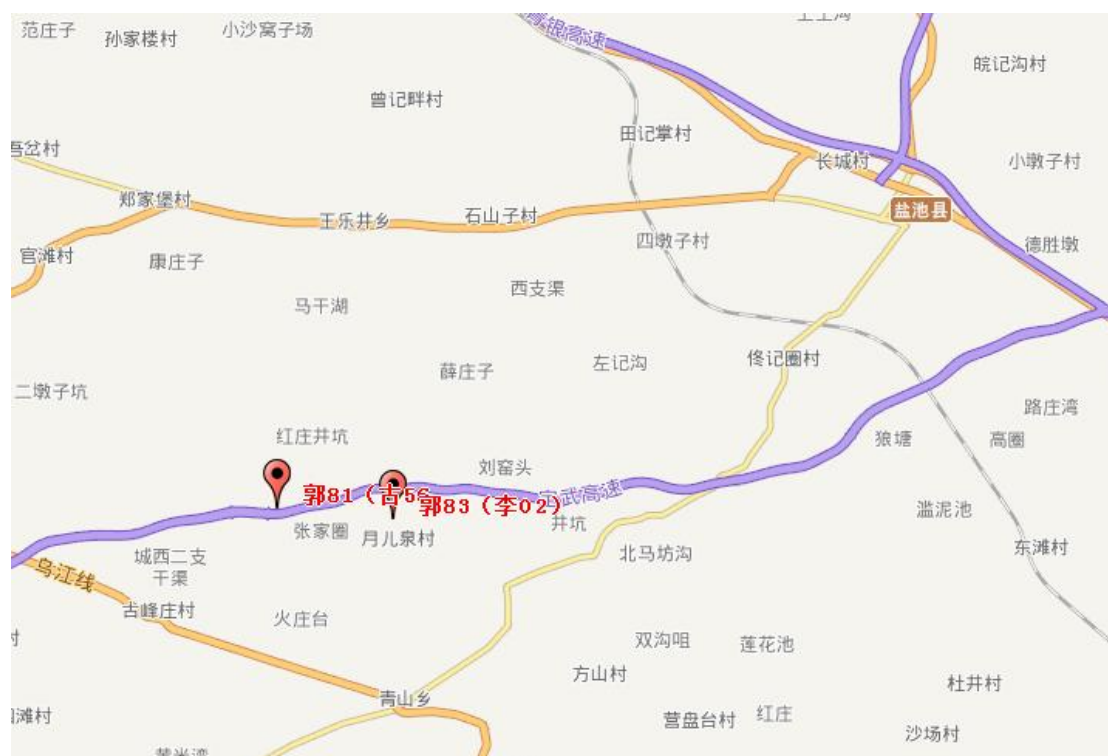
范庄子
孙家楼村
小沙窝子场
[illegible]银高速
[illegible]
皖记沟村
曾记畔村
田记掌村
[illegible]岔村
长城村
小墩子村
郑家堡村
盐池县
王乐井乡
石山子村
四墩子村
德胜墩
官滩村
康庄子
西支渠
马干湖
佟记圈村
薛庄子
左记沟
二墩子坑
路庄湾
红庄井坑
狼塘
高圈
刘窑头
郭81（吉56
郭83（李02）
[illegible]武高速
井坑
张家圈
月儿泉村
滥泥池
城西二支干渠
北马坊沟
东滩村
乌江线
古峰庄村
火庄台
双沟咀
莲花池
方山村
青山乡
杜井村
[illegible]滩村
营盘台村
红庄
沙场村
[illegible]